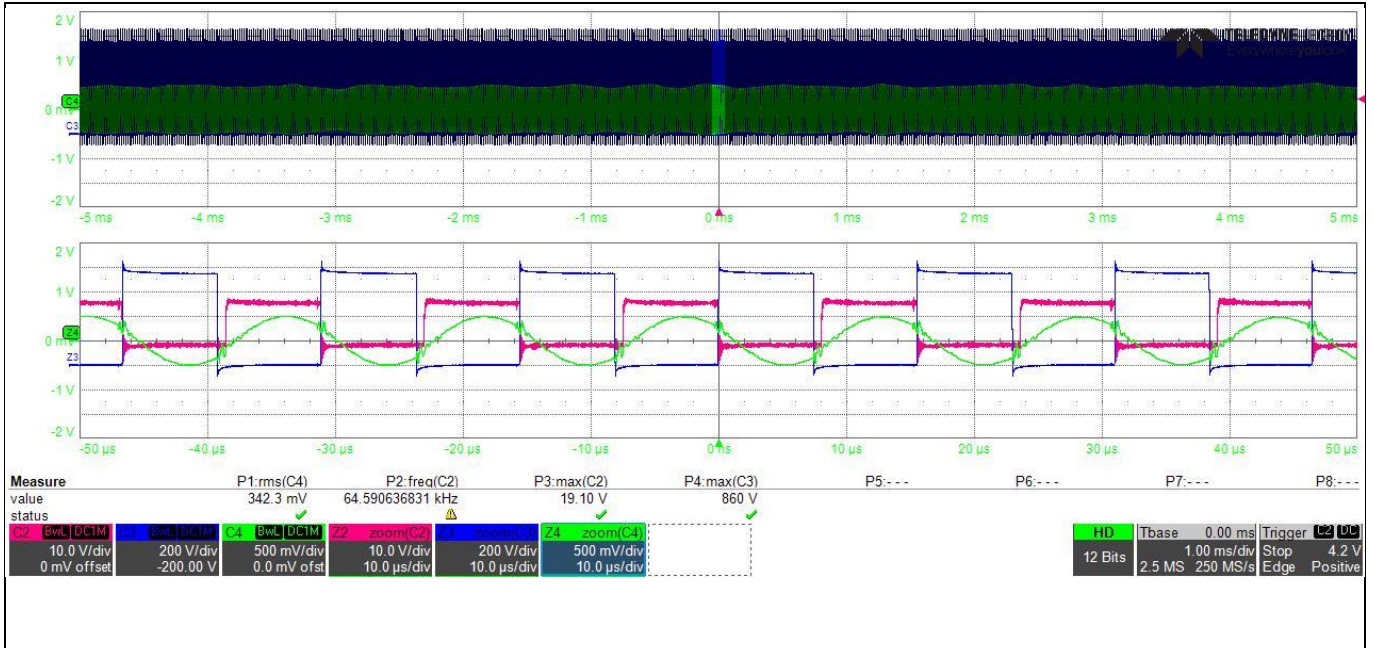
2 V
1 V
C4
0 mV
C3
-1 V
-2 V
-5 ms -4 ms -3 ms -2 ms -1 ms 0 ms 1 ms 2 ms 3 ms 4 ms 5 ms

TELEDYNE LECROY
Everywhereyoulook

2 V
1 V
Z4
0 mV
Z3
-1 V
-2 V
-50 µs -40 µs -30 µs -20 µs -10 µs 0 ns 10 µs 20 µs 30 µs 40 µs 50 µs

| Measure | P1:rms(C4) | P2:freq(C2) | P3:max(C2) | P4:max(C3) | P5:- - - | P6:- - - | P7:- - - | P8:- - - |
|---|---|---|---|---|---|---|---|---|
| value | 342.3 mV | 64.590636831 kHz | 19.10 V | 860 V | | | | |
| status | ✔ | ⚠ | ✔ | ✔ | | | | |

C2 BwL DC1M 10.0 V/div 0 mV offset
C3 BwL DC1M 200 V/div -200.00 V
C4 BwL DC1M 500 mV/div 0.0 mV ofst
Z2 zoom(C2) 10.0 V/div 10.0 µs/div
Z3 zoom(C3) 200 V/div 10.0 µs/div
Z4 zoom(C4) 500 mV/div 10.0 µs/div

HD 12 Bits
Tbase 0.00 ms 1.00 ms/div 2.5 MS 250 MS/s
Trigger C2 DC Stop 4.2 V Edge Positive